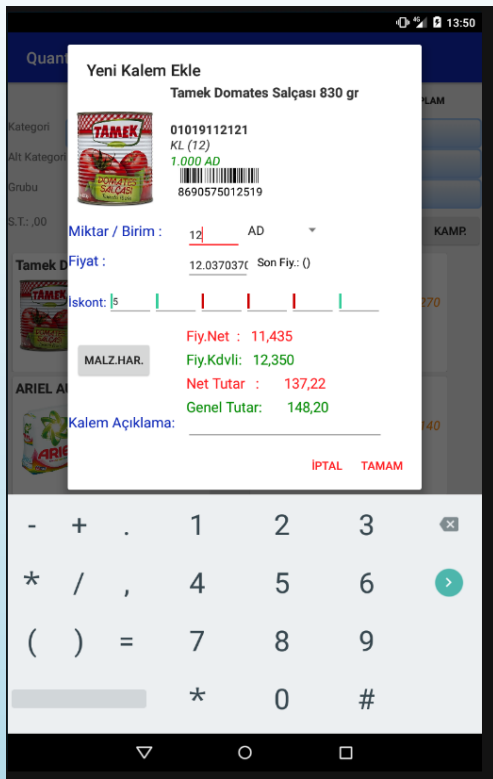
13:50

Quant

PLAM

Kategori

Alt Kategori

Grubu

S.T.: ,00

KAMP.

Tamek D

370

ARIEL A

140

Yeni Kalem Ekle

Tamek Domates Salçası 830 gr

TAMEK

DOMATES SALÇASI

01019112121
KL (12)
1.000 AD

8690575012519

Miktar / Birim : 12 AD

Fiyat : 12.0370370 Son Fiy.: ()

Iskont: 5

MALZ.HAR.

Fiy.Net : 11,435
Fiy.Kdvli: 12,350
Net Tutar : 137,22
Genel Tutar: 148,20

Kalem Açıklama:

İPTAL TAMAM

- + . 1 2 3
* / , 4 5 6
( ) = 7 8 9
* 0 #